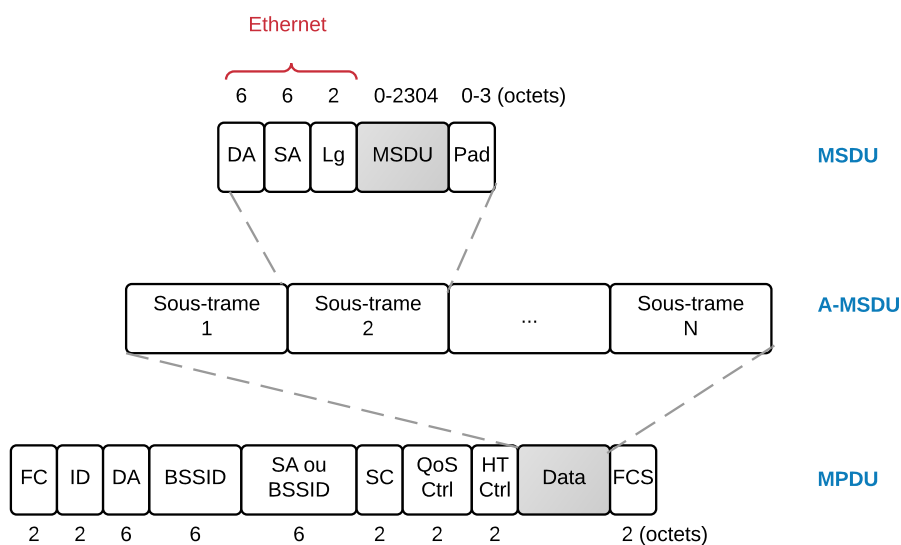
Ethernet

6 6 2 0-2304 0-3 (octets)

DA SA Lg MSDU Pad

MSDU

Sous-trame 1 | Sous-trame 2 | ... | Sous-trame N

A-MSDU

FC ID DA BSSID SA ou BSSID SC QoS Ctrl HT Ctrl Data FCS

MPDU

2 2 6 6 6 2 2 2 2 (octets)